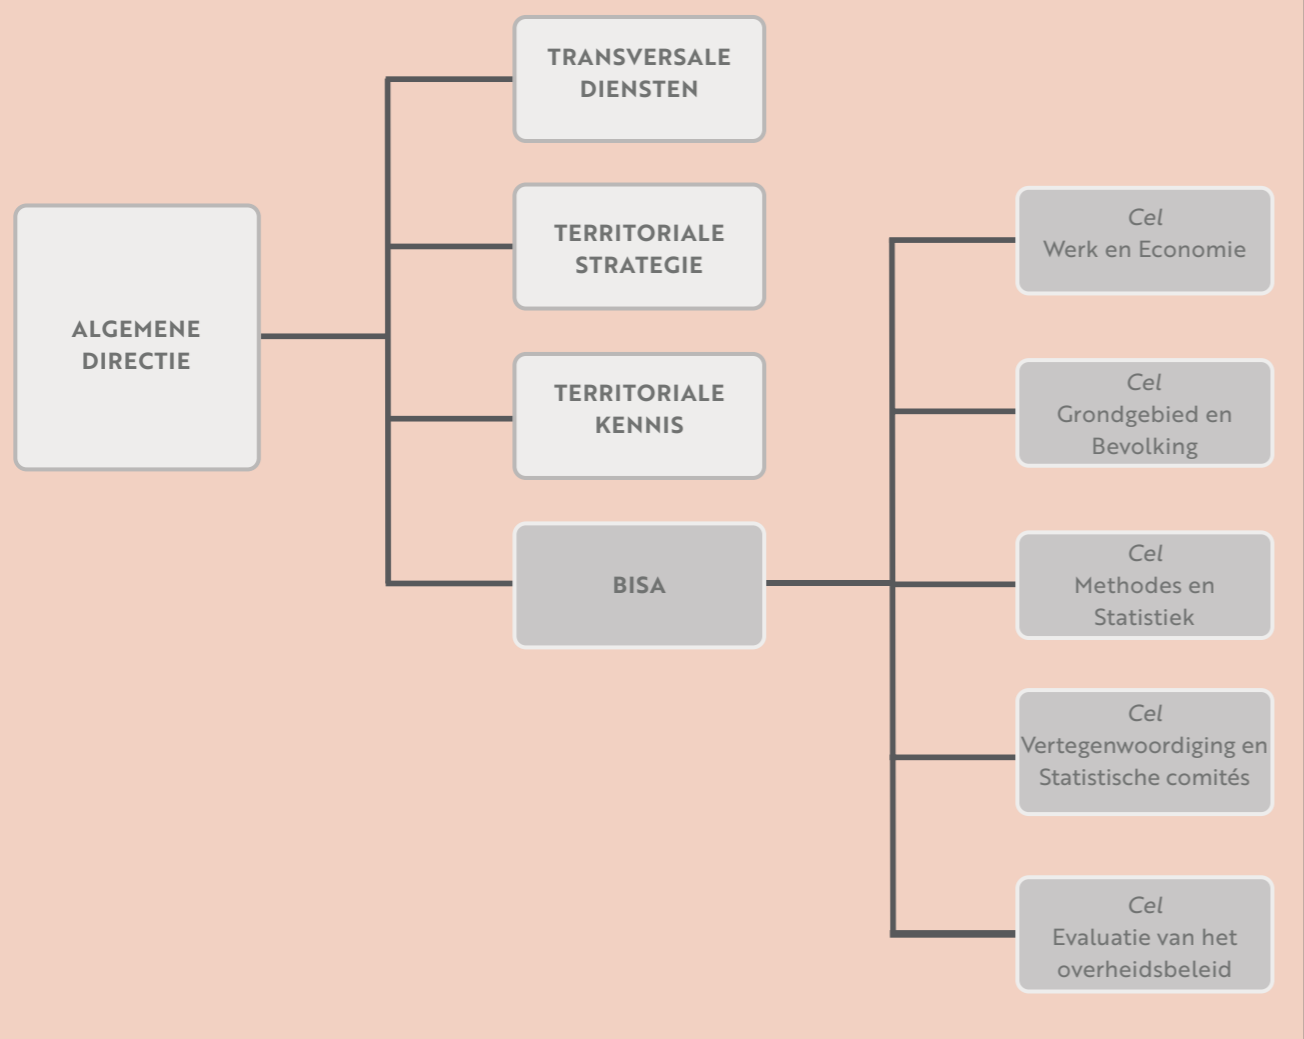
ALGEMENE DIRECTIE

TRANSVERSALE DIENSTEN

TERRITORIALE STRATEGIE

TERRITORIALE KENNIS

BISA

Cel
Werk en Economie

Cel
Grondgebied en Bevolking

Cel
Methodes en Statistiek

Cel
Vertegenwoordiging en Statistische comités

Cel
Evaluatie van het overheidsbeleid